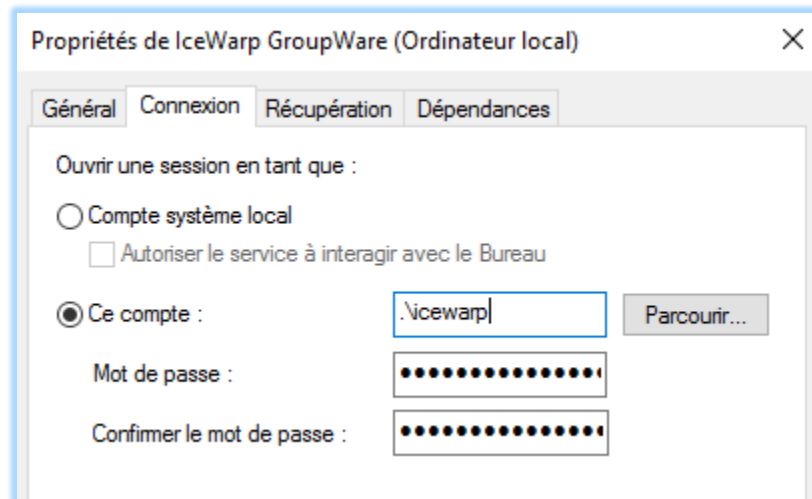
Propriétés de IceWarp GroupWare (Ordinateur local)

×

Général | Connexion | Récupération | Dépendances

Ouvrir une session en tant que :

Compte système local

Autoriser le service à interagir avec le Bureau

Ce compte : .\icewarp

Parcourir...

Mot de passe : ••••••••••••••••

Confirmer le mot de passe : ••••••••••••••••